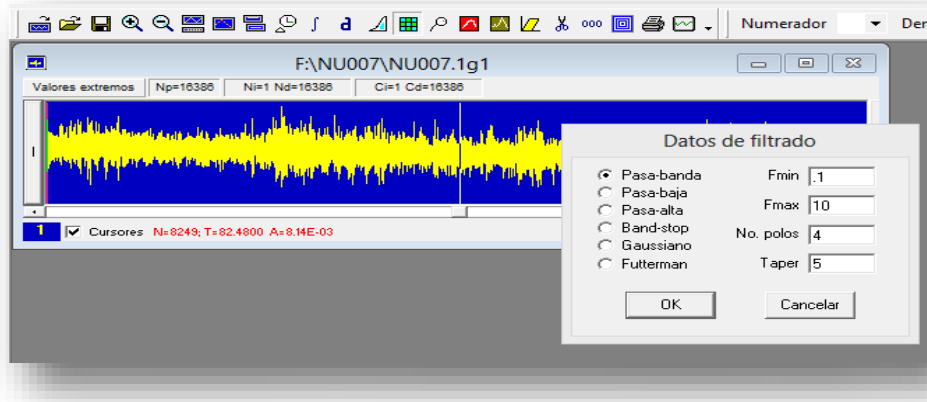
Numerador Der

F:\NU007\NU007.1g1

Valores extremos | Np=16386 | Ni=1 Nd=16386 | Ci=1 Cd=16386

1 Cursores N=8249; T=82.4800 A=8.14E-03

Datos de filtrado

Pasa-banda
Pasa-baja
Pasa-alta
Band-stop
Gaussiano
Futterman

Fmin .1
Fmax 10
No. polos 4
Taper 5

OK
Cancelar